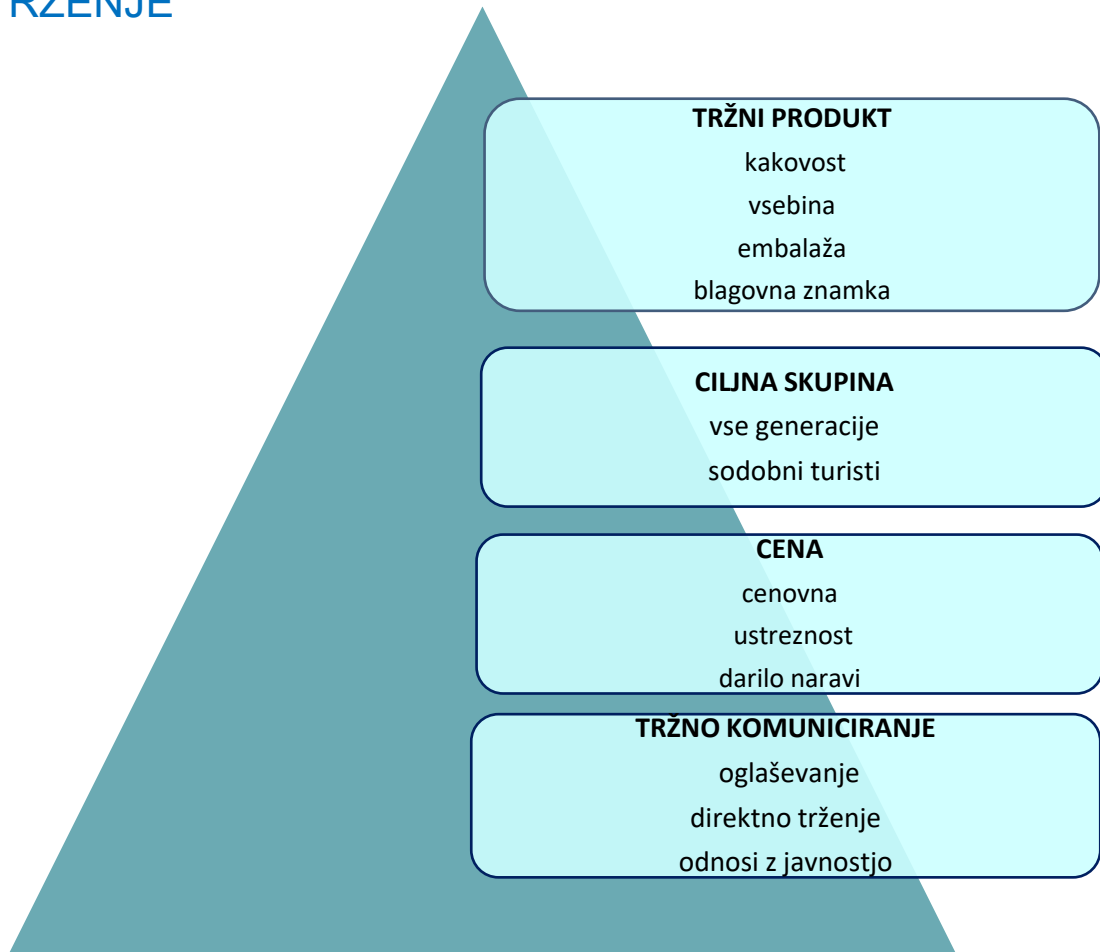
RŽENJE

TRŽNI PRODUKT
kakovost
vsebina
embalaža
blagovna znamka

CILJNA SKUPINA
vse generacije
sodobni turisti

CENA
cenovna
ustreznost
darilo naravi

TRŽNO KOMUNICIRANJE
oglaševanje
direktno trženje
odnosi z javnostjo